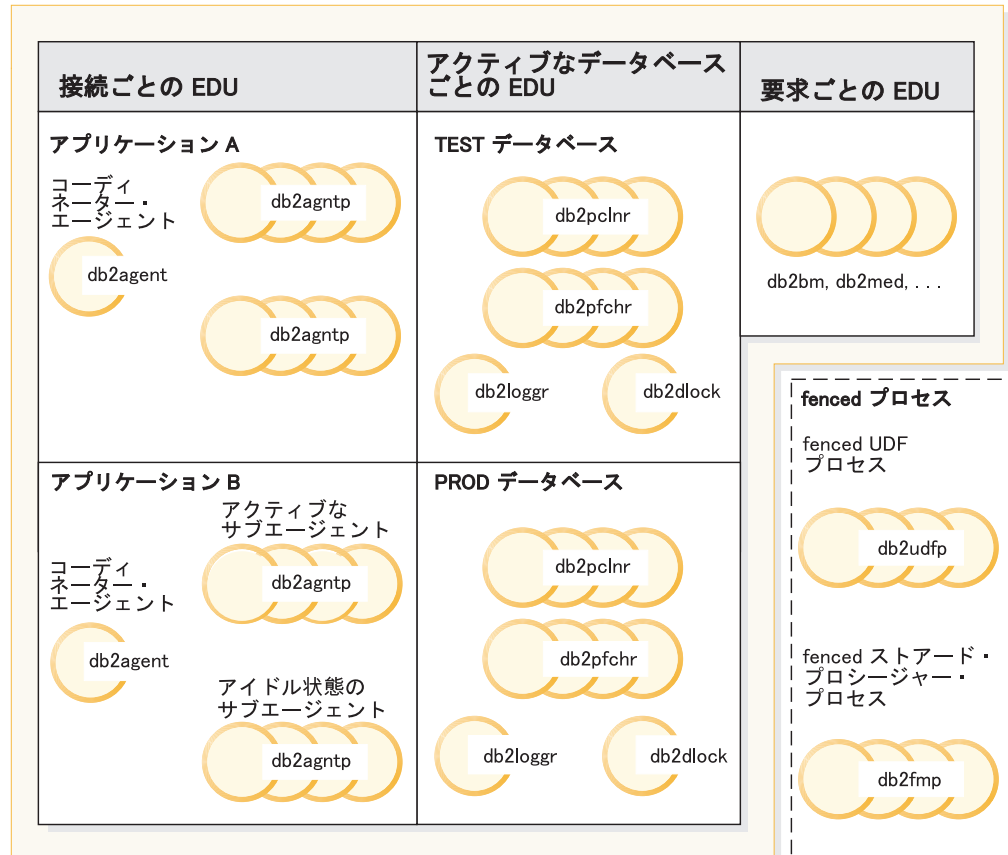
接続ごとの EDU

アクティブなデータベースごとの EDU

要求ごとの EDU

アプリケーション A

コーディネーター・エージェント

db2agntp

db2agent

db2agntp

TEST データベース

db2pclnr

db2pfchr

db2loggr

db2dlock

db2bm, db2med, . . .

fenced プロセス

fenced UDF プロセス

db2udfp

アプリケーション B

アクティブなサブエージェント

コーディネーター・エージェント

db2agntp

db2agent

アイドル状態のサブエージェント

db2agntp

PROD データベース

db2pclnr

db2pfchr

db2loggr

db2dlock

fenced ストアード・プロシージャー・プロセス

db2fmp